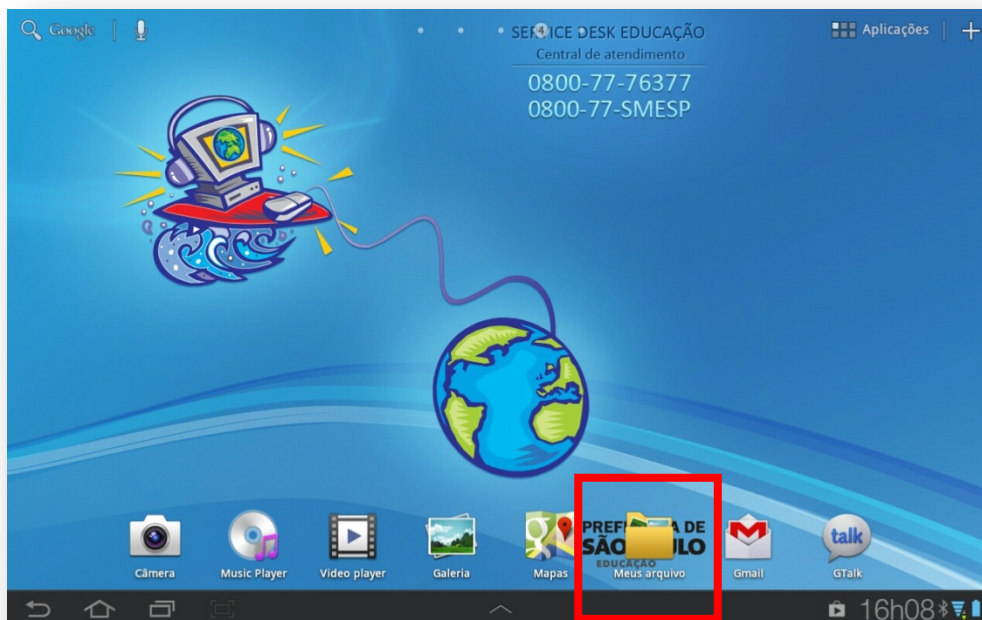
Google

SER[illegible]ICE DESK EDUCAÇÃO
Central de atendimento
0800-77-76377
0800-77-SMESP

Aplicações

PREF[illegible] DE
SÃO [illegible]LO
EDUCAÇÃO

talk

Câmera
Music Player
Video player
Galeria
Mapas
Meus arquivo
Gmail
GTalk

16h08